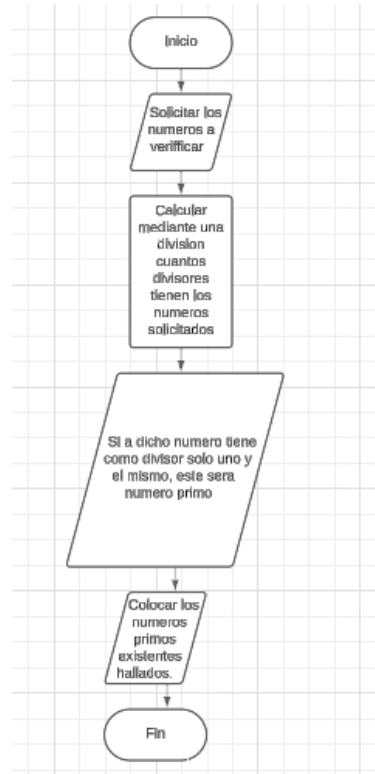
Inicio

Solicitar los numeros a verifficar

Calcular mediante una division cuantos divisores tienen los numeros solicitados

Si a dicho numero tiene como divisor solo uno y el mismo, este sera numero primo

Colocar los numeros primos existentes hallados.

Fin